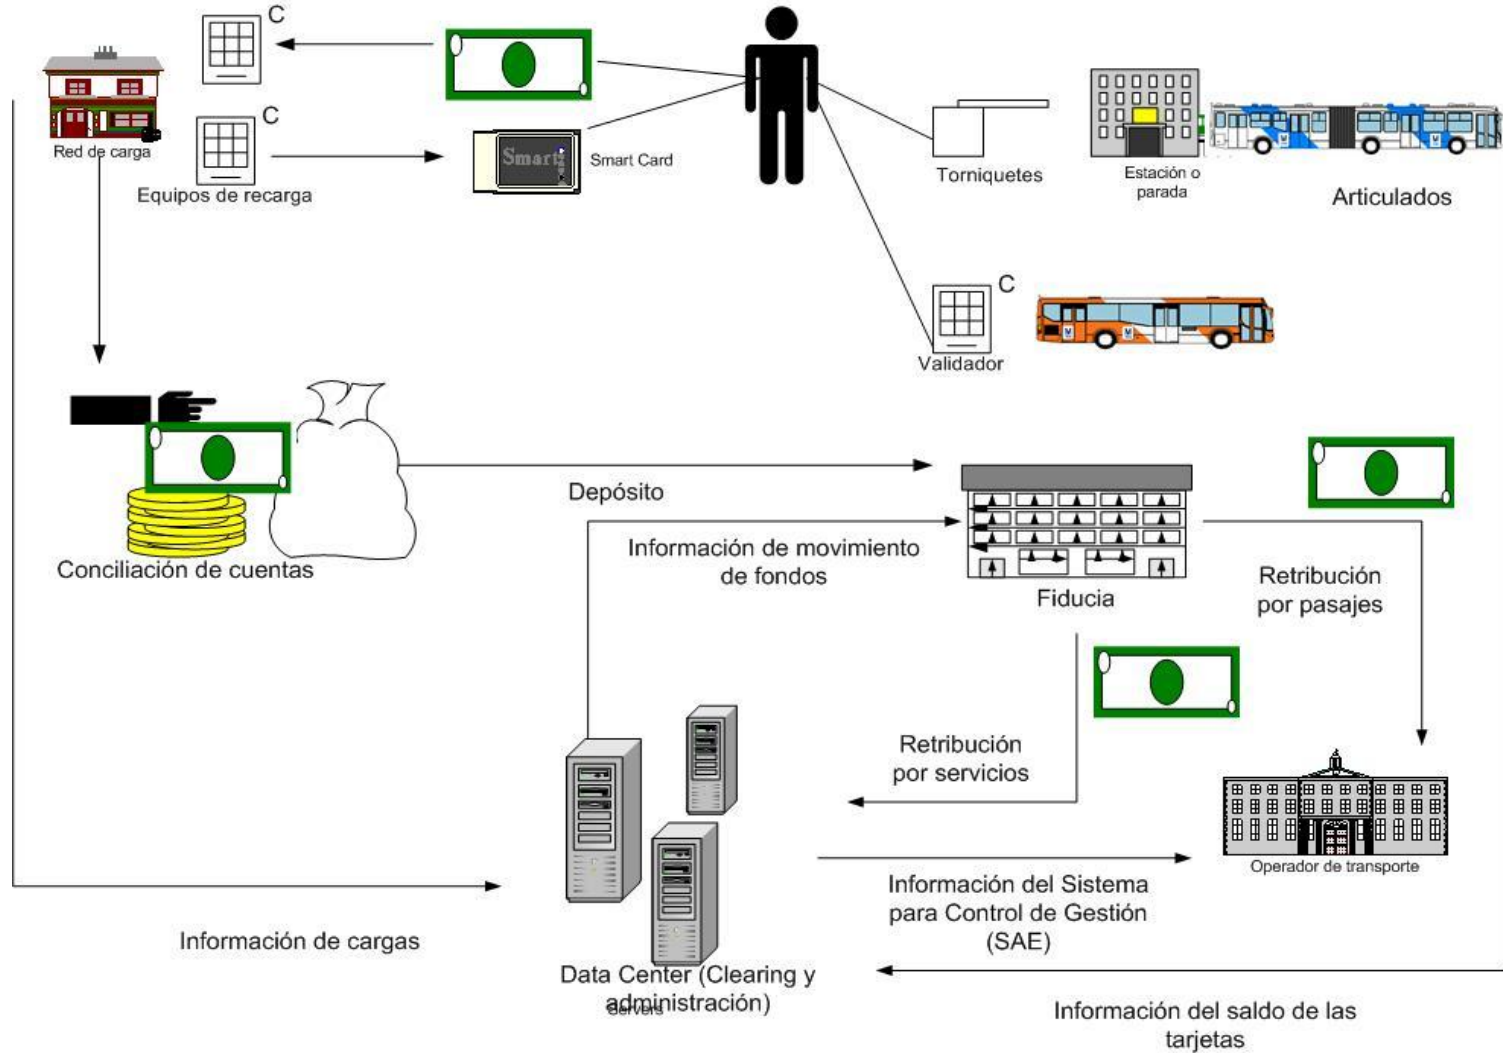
C

C

Red de carga

Equipos de recarga

Smart

Smart Card

Torniquetes

Estación o parada

Articulados

C

Validador

Depósito

Conciliación de cuentas

Información de movimiento de fondos

Fiducia

Retribución por pasajes

Retribución por servicios

Operador de transporte

Información del Sistema para Control de Gestión (SAE)

Información de cargas

Data Center (Clearing y administración)

Servers

Información del saldo de las tarjetas